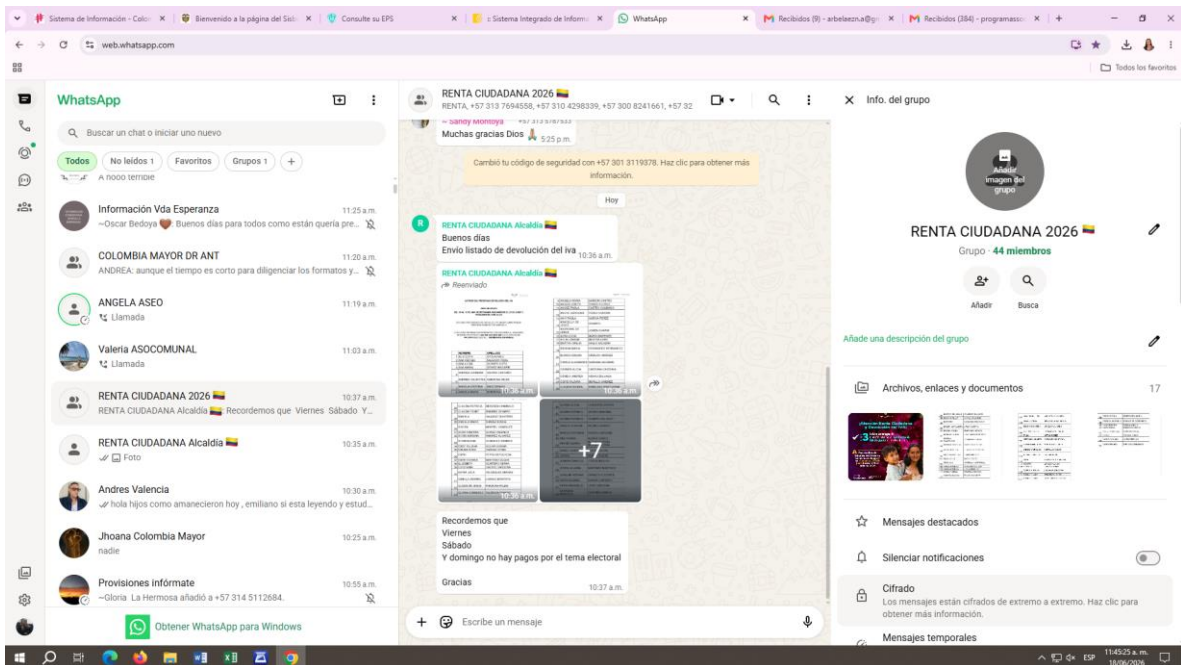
Sistema de Información - Colo × | Bienvenido a la página del Sisb × | Consulte su EPS × | Sistema Integrado de Informa × | WhatsApp × | Recibidos (9) - arbelaezn.a@g × | Recibidos (384) - programaso × | +

web.whatsapp.com

Todos los favoritos

WhatsApp

Buscar un chat o iniciar uno nuevo

Todos | No leídos 1 | Favoritos | Grupos 1 | +

A nooo terrible

Información Vda Esperanza 11:25 a.m.
~Oscar Bedoya Buenos días para todos como están quería pre...

COLOMBIA MAYOR DR ANT 11:20 a.m.
ANDREA: aunque el tiempo es corto para diligenciar los formatos y...

ANGELA ASEO 11:19 a.m.
Llamada

Valeria ASOCOMUNAL 11:03 a.m.
Llamada

RENTA CIUDADANA 2026 10:37 a.m.
RENTA CIUDADANA Alcaldía Recordemos que Viernes Sábado Y...

RENTA CIUDADANA Alcaldía 10:35 a.m.
Foto

Andres Valencia 10:30 a.m.
hola hijos como amanecieron hoy , emiliano si esta leyendo y estud...

Jhoana Colombia Mayor 10:25 a.m.
nadie

Provisiones infórmate 10:55 a.m.
~Gloria La Hermosa añadió a +57 314 5112684.

Obtener WhatsApp para Windows

RENTA CIUDADANA 2026
RENTA, +57 313 7694558, +57 310 4298339, +57 300 8241661, +57 32

~ Sandy Montoya +57 313 5787633
Muchas gracias Dios 5:25 p.m.

Cambió tu código de seguridad con +57 301 3119378. Haz clic para obtener más información.

Hoy

RENTA CIUDADANA Alcaldía
Buenos días
Envío listado de devolución del iva 10:36 a.m.

RENTA CIUDADANA Alcaldía
Reenviado

10:36 a.m.
10:36 a.m.
+7
10:36 a.m.

Recordemos que
Viernes
Sábado
Y domingo no hay pagos por el tema electoral

Gracias 10:37 a.m.

Escribe un mensaje

Info. del grupo

Añadir imagen del grupo

RENTA CIUDADANA 2026
Grupo · 44 miembros

Añadir
Busca

Añade una descripción del grupo

Archivos, enlaces y documentos 17

Mensajes destacados

Silenciar notificaciones

Cifrado
Los mensajes están cifrados de extremo a extremo. Haz clic para obtener más información.

Mensajes temporales

ESP 11:45:25 a.m. 18/06/2026